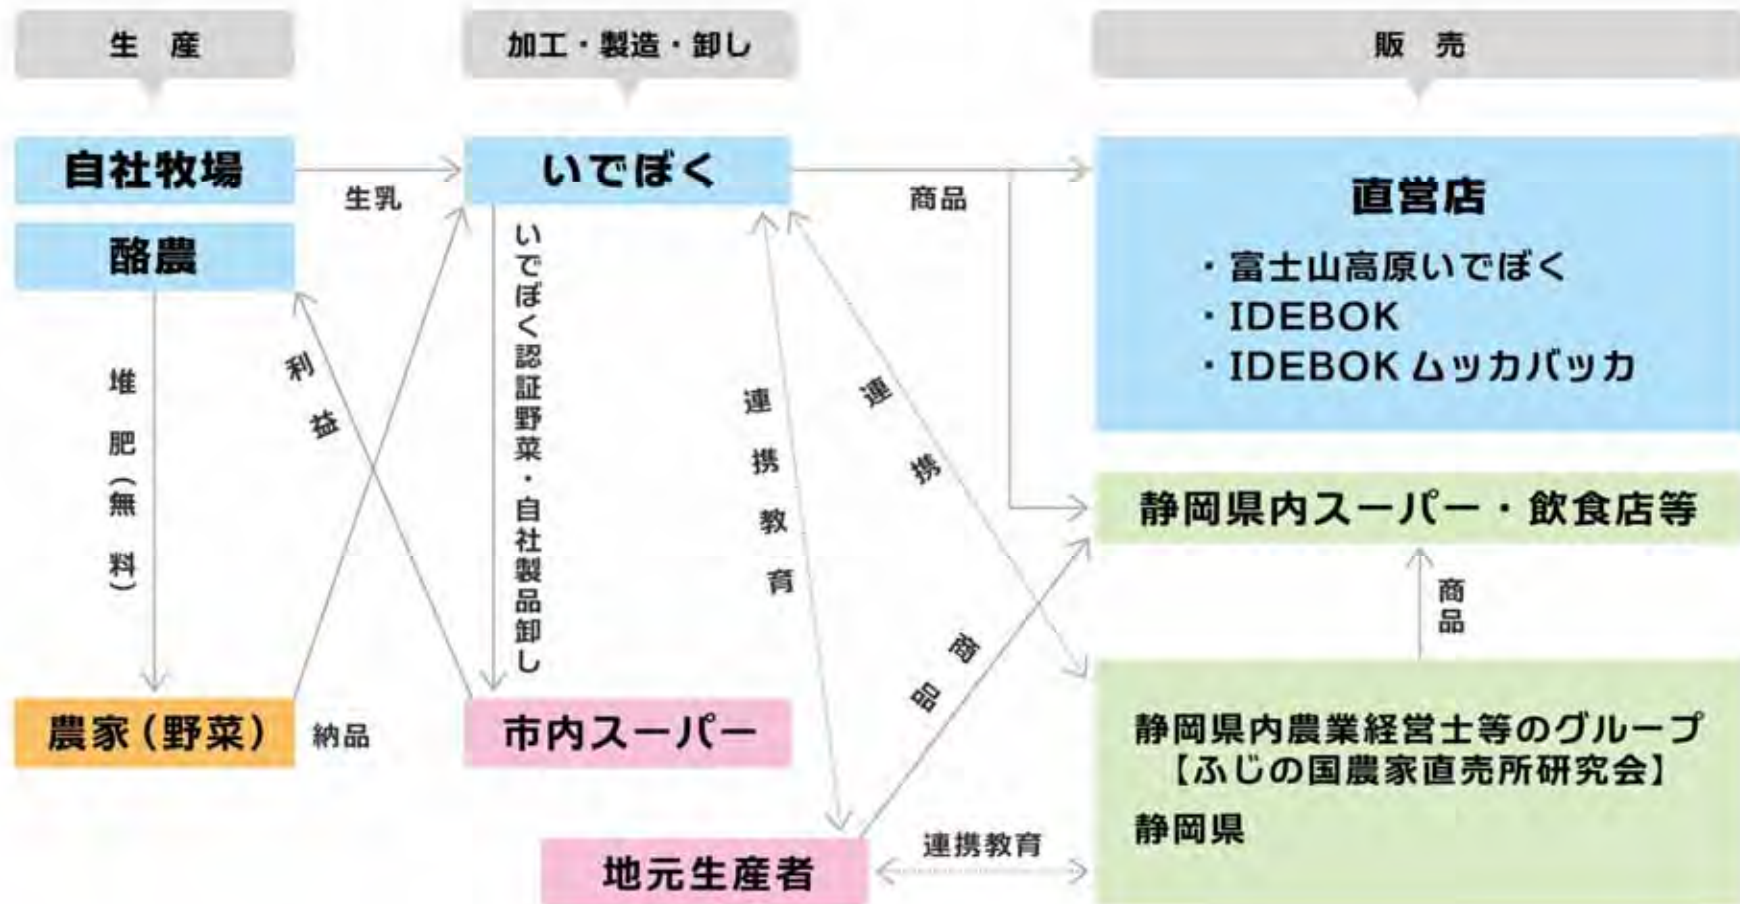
生産

加工・製造・卸し

販売

自社牧場

生乳

いでぼく

商品

直営店

・富士山高原いでぼく
・IDEBOK
・IDEBOK ムッカバッカ

酪農

堆肥（無料）

利益

いでぼく認証野菜・自社製品卸し

連携教育

連携

静岡県内スーパー・飲食店等

商品

商品

農家（野菜）

納品

市内スーパー

静岡県内農業経営士等のグループ
【ふじの国農家直売所研究会】
静岡県

地元生産者

連携教育